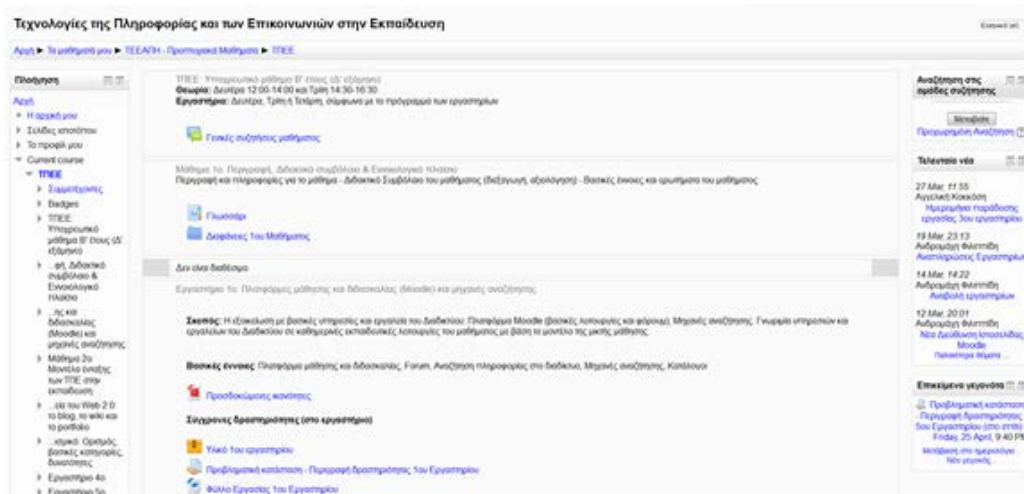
Τεχνολογίες της Πληροφορίας και των Επικοινωνιών στην Εκπαίδευση

Αρχή ► Τα μαθήματά μου ► ΤΕΕΑΠΗ - Προπτυχιακά Μαθήματα ► ΤΠΕΕ

Πλοήγηση

Αρχή
Η αρχική μου
Σελίδες ιστοτόπου
Το προφίλ μου
Current course
ΤΠΕΕ
Συμμετέχοντες
Badges
ΤΠΕΕ: Υποχρεωτικό μάθημα Β' έτους (Δ' εξάμηνο)
...φή, Διδακτικό συμβόλαιο & Εννοιολογικό πλαίσιο
...ης και διδασκαλίας (Moodle) και μηχανές αναζήτησης
Μάθημα 2ο Μοντέλα ένταξης των ΤΠΕ στην εκπαίδευση
...ola του Web 2.0: το blog, το wiki και το portfolio
...ογικό: Ορισμός, βασικές λειτουργίες, δυνατότητες
Εργαστήριο 4ο
Εργαστήριο 5ο

ΤΠΕΕ: Υποχρεωτικό μάθημα Β' έτους (Δ' εξάμηνο)
Θεωρία: Δευτέρα 12:00-14:00 και Τρίτη 14:30-16:30
Εργαστήριο: Δευτέρα, Τρίτη ή Τετάρτη, σύμφωνα με το πρόγραμμα των εργαστηρίων

Γενικές συζητήσεις μαθήματος

Μάθημα 1ο: Περιγραφή, Διδακτικό συμβόλαιο & Εννοιολογικό πλαίσιο
Περιγραφή και πληροφορίες για το μάθημα - Διδακτικό Συμβόλαιο του μαθήματος (διεξαγωγή, αξιολόγηση) - Βασικές έννοιες και ερωτήματα του μαθήματος

Γλωσσάρι
Διαφάνειες 1ου Μαθήματος

Δεν είναι διαθέσιμο

Εργαστήριο 1ο: Πλατφόρμες μάθησης και διδασκαλίας (Moodle) και μηχανές αναζήτησης

Σκοπός: Η εξοικείωση με βασικές υπηρεσίες και εργαλεία του Διαδικτύου: Πλατφόρμα Moodle (βασικές λειτουργίες και φόρουμ), Μηχανές αναζήτησης. Γνωριμία υπηρεσιών και εργαλείων του Διαδικτύου σε καθημερινές εκπαιδευτικές λειτουργίες του μαθήματος με βάση το μοντέλο της μικτής μάθησης.

Βασικές έννοιες: Πλατφόρμα μάθησης και διδασκαλίας, Forum, Αναζήτηση πληροφορίας στο διαδίκτυο, Μηχανές αναζήτησης, Κατάλογοι

Προσδοκώμενες κανότητες

Σύγχρονες δραστηριότητες (στο εργαστήριο)

Υλικό 1ου εργαστηρίου
Προβληματική κατάσταση - Περιγραφή δραστηριότητας 1ου Εργαστηρίου
Φύλλο Εργασίας 1ου Εργαστηρίου

Αναζήτηση στις ομάδες συζήτησης
Μετάβαση
Προχωρημένη Αναζήτηση

Τελευταία νέα
27 Mar, 11:55
Αγγελική Κοκκόση
Ημερομηνία παράδοσης εργασίας 3ου εργαστηρίου
19 Mar, 23:13
Ανδρομάχη Φιλιππίδη
Αναπληρώσεις Εργαστηρίου
14 Mar, 14:22
Ανδρομάχη Φιλιππίδη
Αναβολή εργαστηρίων
12 Mar, 20:01
Ανδρομάχη Φιλιππίδη
Νέα Διεύθυνση Ιστοσελίδας Moodle
Παλαιότερα θέματα ...

Επικείμενα γεγονότα
Προβληματική κατάσταση Περιγραφή δραστηριότητας 3ου Εργαστηρίου (στο σπίτι)
Friday, 25 April, 9:40 PM
Μετάβαση στο ημερολόγιο
Νέο γεγονός...